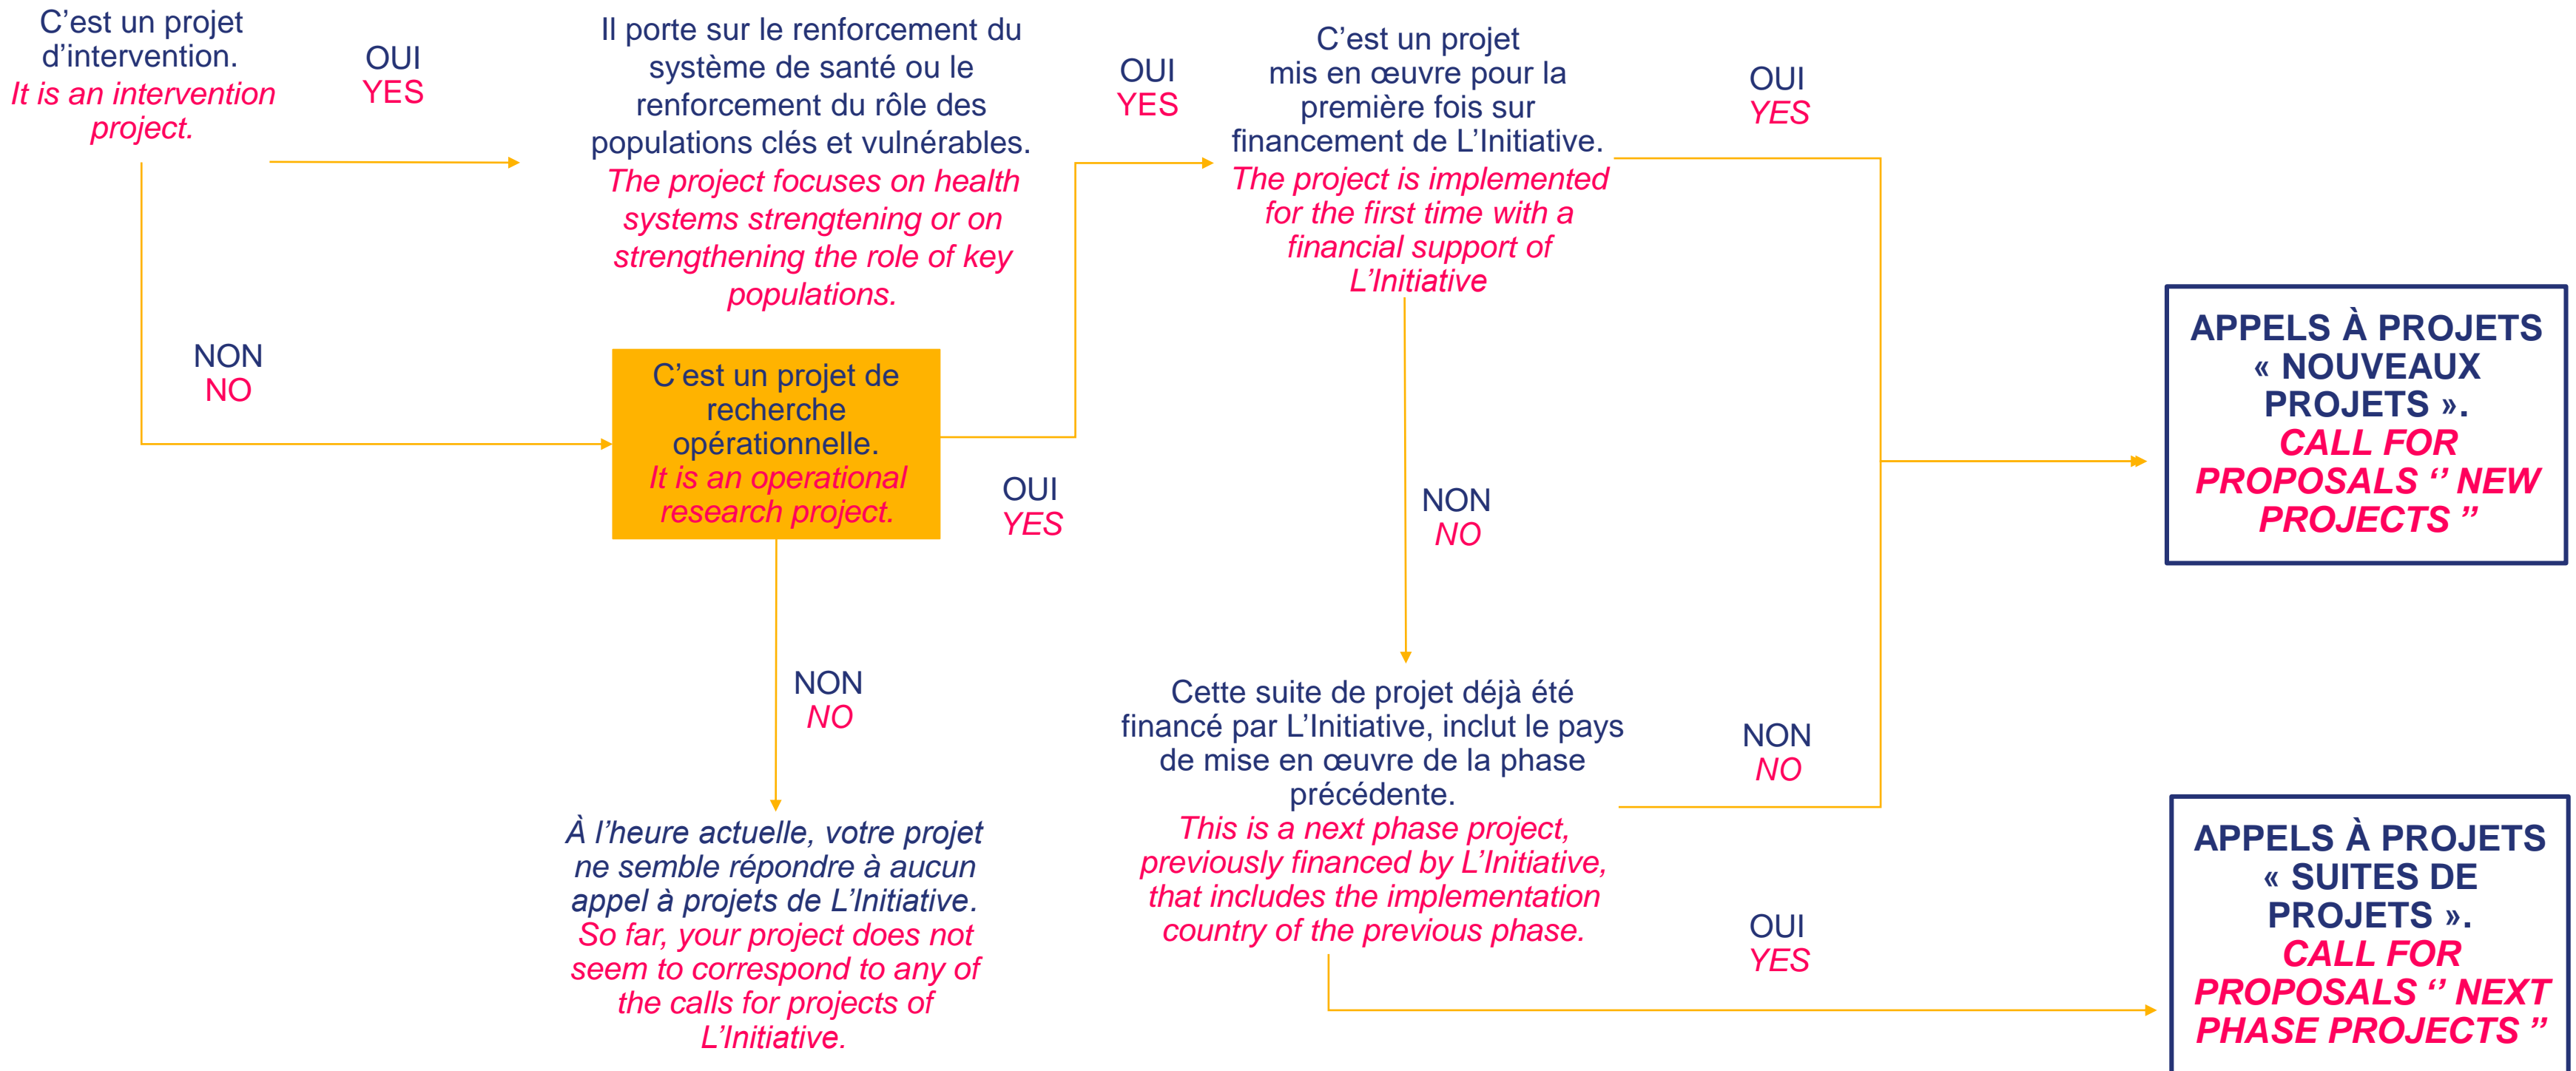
C’est un projet d’intervention.
It is an intervention project.

OUI
YES

Il porte sur le renforcement du système de santé ou le renforcement du rôle des populations clés et vulnérables.
The project focuses on health systems strengtening or on strengthening the role of key populations.

OUI
YES

C’est un projet mis en œuvre pour la première fois sur financement de L’Initiative.
The project is implemented for the first time with a financial support of L’Initiative

OUI
YES

NON
NO

C’est un projet de recherche opérationnelle.
It is an operational research project.

OUI
YES

NON
NO

APPELS À PROJETS « NOUVEAUX PROJETS ». CALL FOR PROPOSALS ‘’ NEW PROJECTS ’’

NON
NO

Cette suite de projet déjà été financé par L’Initiative, inclut le pays de mise en œuvre de la phase précédente.
This is a next phase project, previously financed by L’Initiative, that includes the implementation country of the previous phase.

NON
NO

À l’heure actuelle, votre projet ne semble répondre à aucun appel à projets de L’Initiative.
So far, your project does not seem to correspond to any of the calls for projects of L’Initiative.

OUI
YES

APPELS À PROJETS « SUITES DE PROJETS ». CALL FOR PROPOSALS ‘’ NEXT PHASE PROJECTS ’’